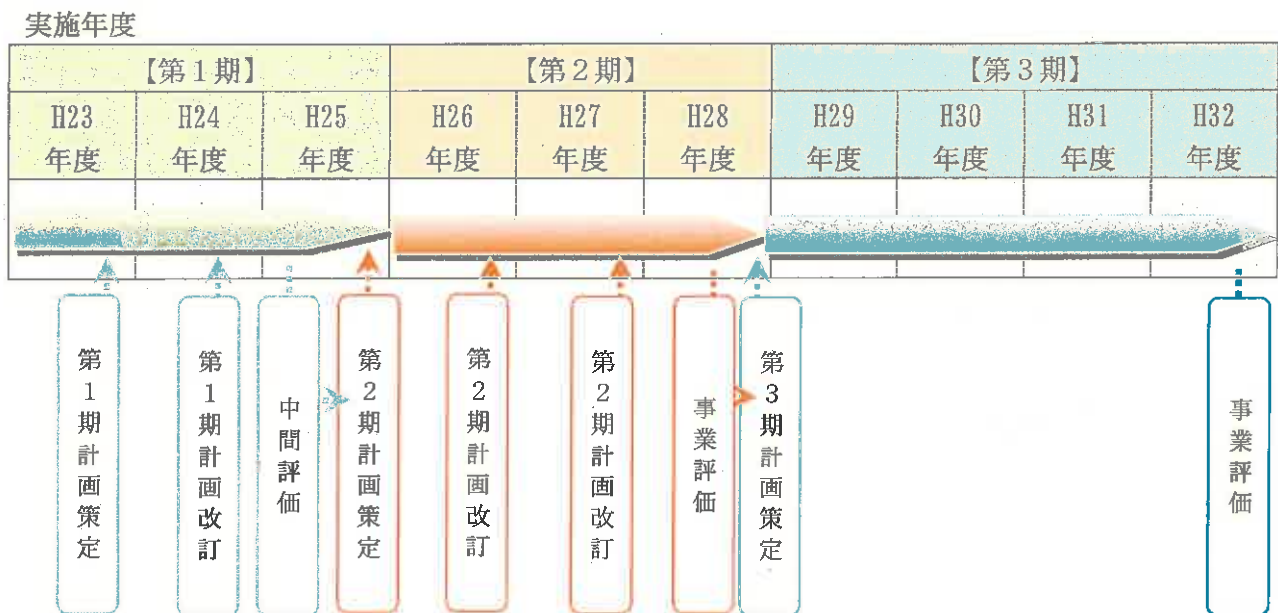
実施年度

| 【第１期】 | | | 【第２期】 | | | 【第３期】 | | | |
|---|---|---|---|---|---|---|---|---|---|
| H23 年度 | H24 年度 | H25 年度 | H26 年度 | H27 年度 | H28 年度 | H29 年度 | H30 年度 | H31 年度 | H32 年度 |

第１期計画策定

第１期計画改訂

中間評価

第２期計画策定

第２期計画改訂

第２期計画改訂

事業評価

第３期計画策定

事業評価